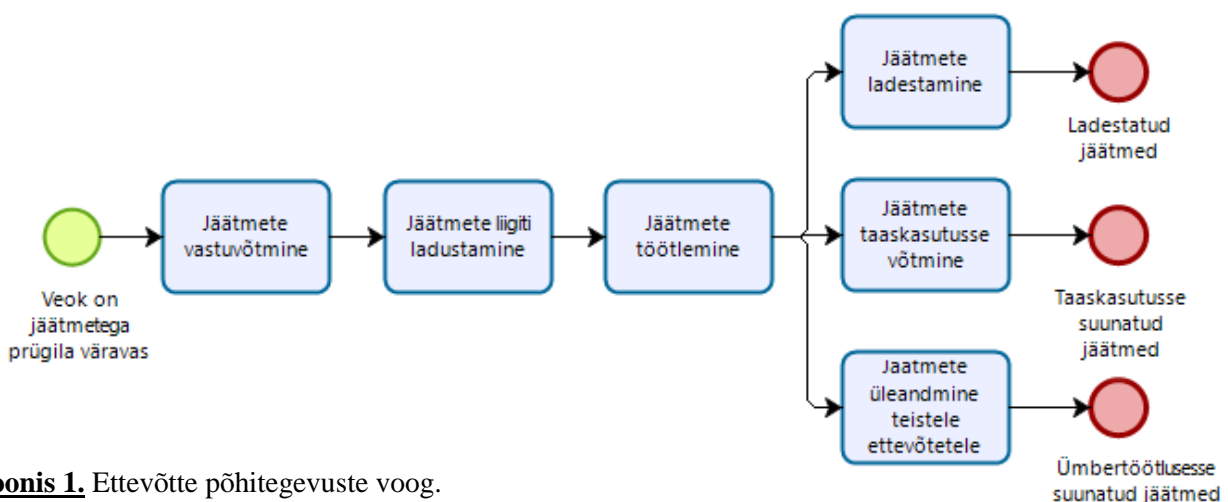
Veok on jäätmetega prügila väravas

Jäätmete vastuvõtmine

Jäätmete liigiti ladustamine

Jäätmete töötlemine

Jäätmete ladestamine

Ladestatud jäätmed

Jäätmete taaskasutusse võtmine

Taaskasutusse suunatud jäätmed

Jaatmete üleandmine teistele ettevõtetele

Ümbertöötlusesse suunatud jäätmed

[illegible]onis 1. Ettevõtte põhitegevuste voog.